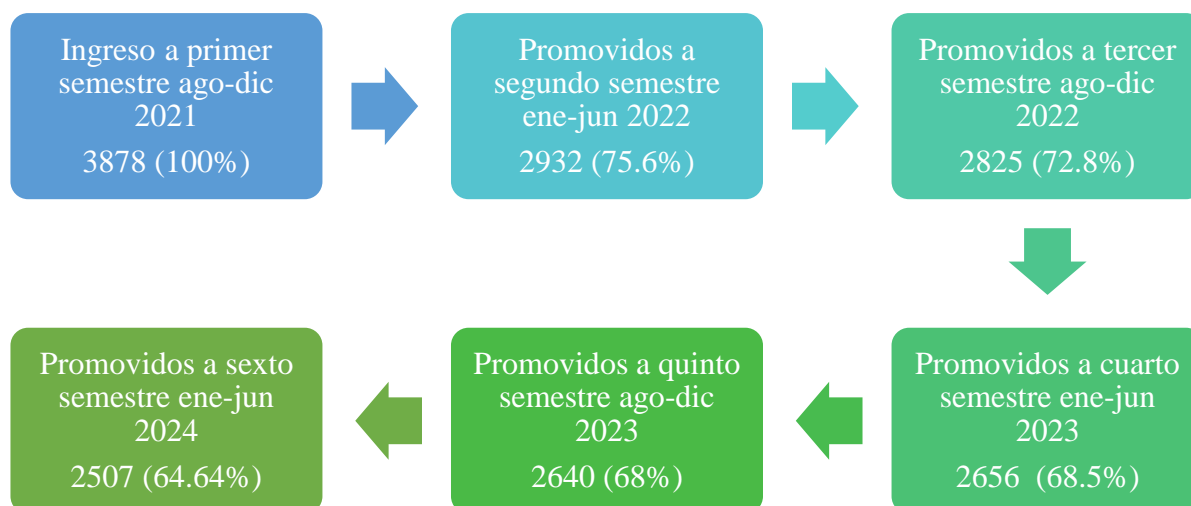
Ingreso a primer semestre ago-dic 2021

3878 (100%)

Promovidos a segundo semestre ene-jun 2022

2932 (75.6%)

Promovidos a tercer semestre ago-dic 2022

2825 (72.8%)

Promovidos a cuarto semestre ene-jun 2023

2656 (68.5%)

Promovidos a quinto semestre ago-dic 2023

2640 (68%)

Promovidos a sexto semestre ene-jun 2024

2507 (64.64%)